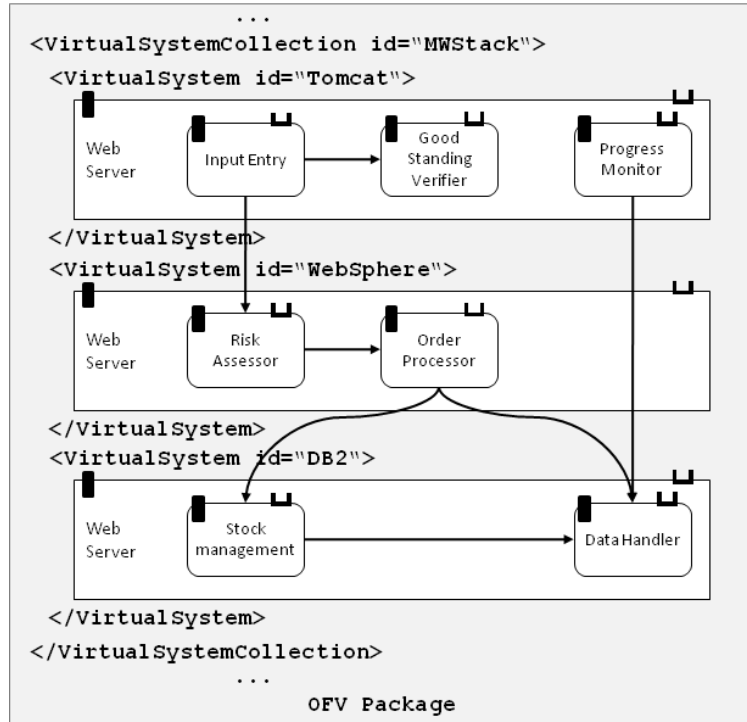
...
<VirtualSystemCollection id="MWStack">
<VirtualSystem id="Tomcat">

Web Server

Input Entry

Good Standing Verifier

Progress Monitor

</VirtualSystem>
<VirtualSystem id="WebSphere">

Web Server

Risk Assessor

Order Processor

</VirtualSystem>
<VirtualSystem id="DB2">

Web Server

Stock management

Data Handler

</VirtualSystem>
</VirtualSystemCollection>
...
OFV Package